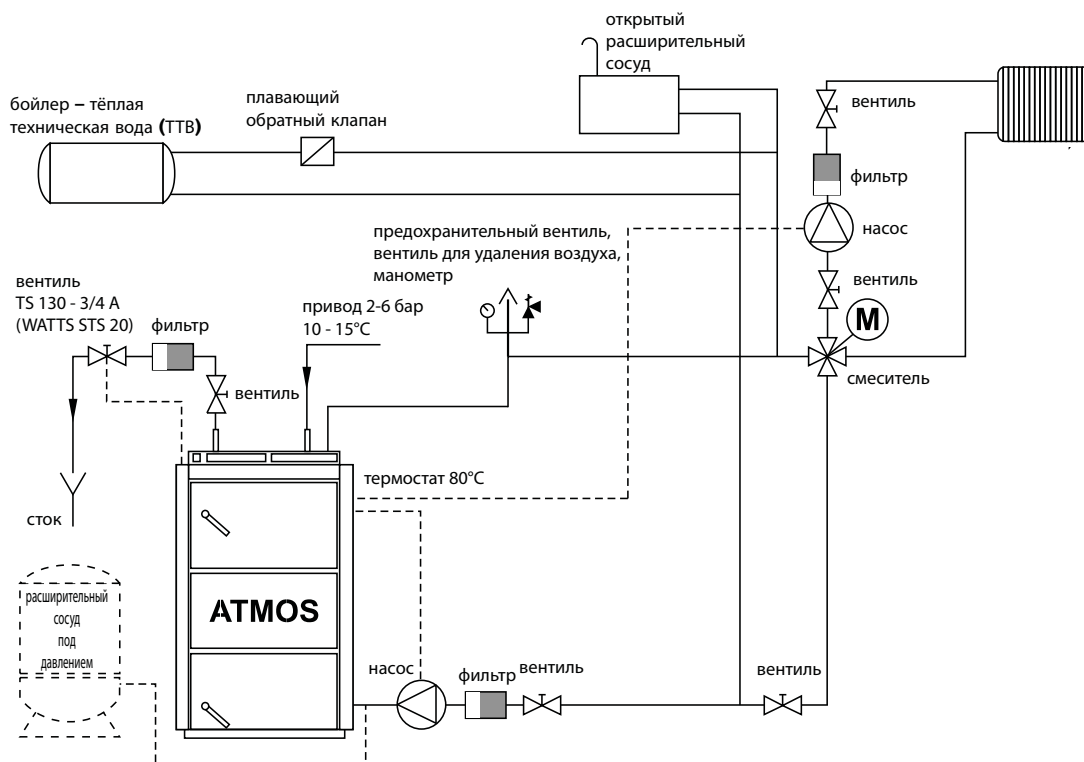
открытый расширительный сосуд

бойлер – тёплая техническая вода (ТТВ)

плавающий обратный клапан

вентиль

фильтр

насос

вентиль

предохранительный вентиль, вентиль для удаления воздуха, манометр

вентиль
TS 130 - 3/4 A
(WATTS STS 20)

фильтр

привод 2-6 бар
10 - 15°C

вентиль

M

смеситель

термостат 80°C

сток

расширительный сосуд под давлением

ATMOS

насос

фильтр

вентиль

вентиль